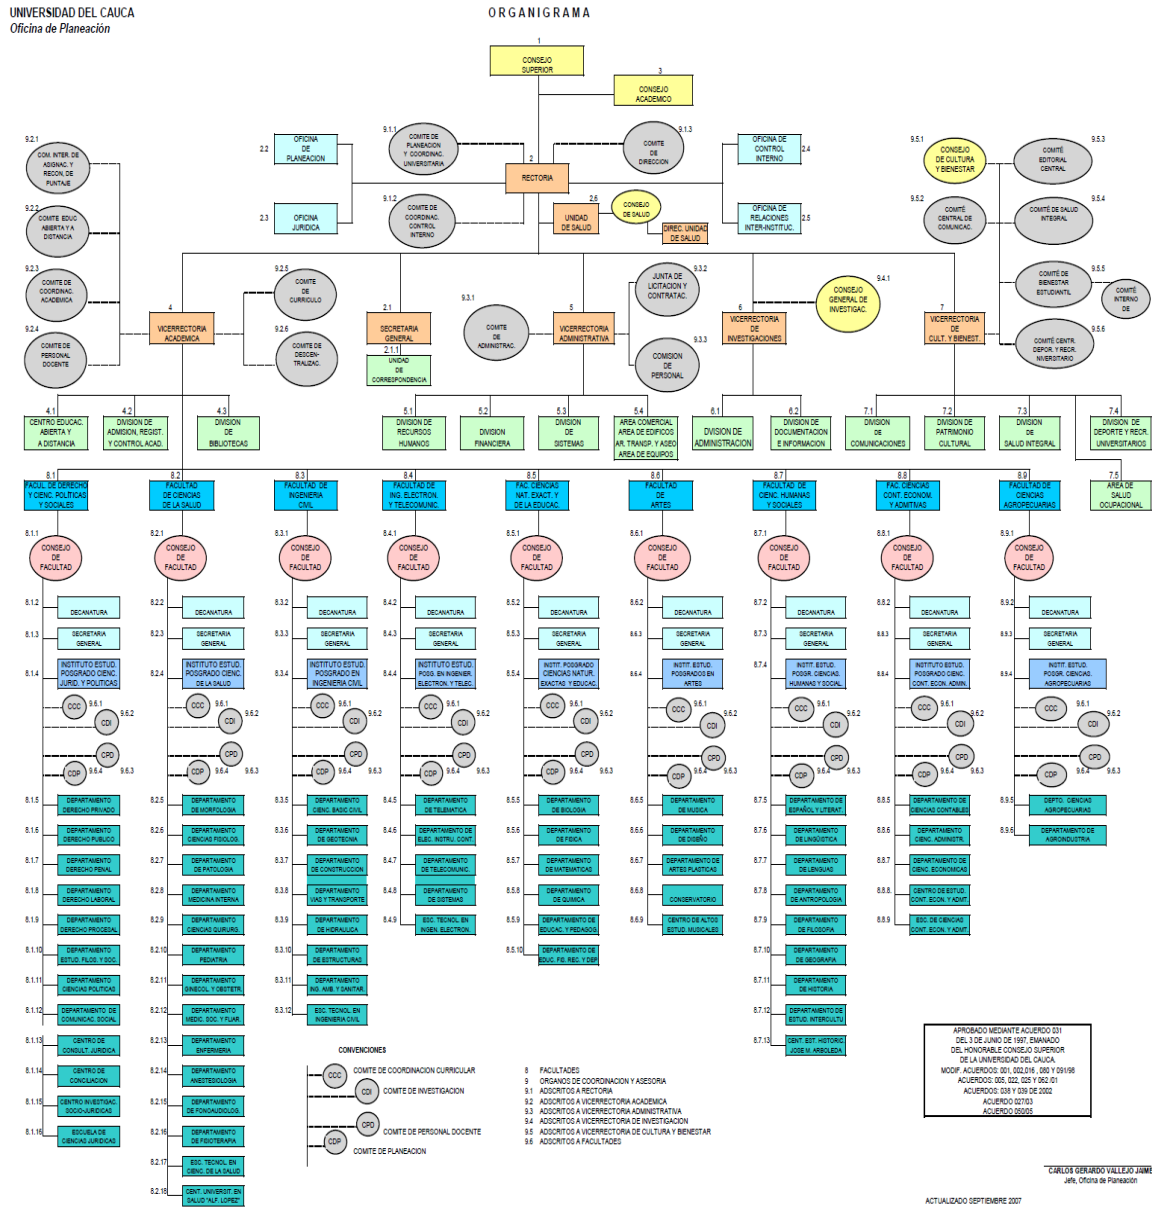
UNIVERSIDAD DEL CAUCA
Oficina de Planeación

ORGANIGRAMA

1 CONSEJO SUPERIOR
3 CONSEJO ACADEMICO
2 RECTORIA

9.1.1 COMITE DE PLANEACION Y COORDINAC. UNIVERSITARIA
9.1.3 COMITE DE DIRECCION
9.1.2 COMITE DE COORDINAC. CONTROL INTERNO
2.2 OFICINA DE PLANEACION
2.3 OFICINA JURIDICA
2.4 OFICINA DE CONTROL INTERNO
2.5 OFICINA DE RELACIONES INTER-INSTITUC.
2.6 UNIDAD DE SALUD
CONSEJO DE SALUD
DIREC. UNIDAD DE SALUD

9.2.1 COM. INTER. DE ASIGNAC. Y RECON. DE PUNTAJE
9.2.2 COMITE EDUC ABIERTA Y A DISTANCIA
9.2.3 COMITE DE COORDINAC. ACADEMICA
9.2.4 COMITE DE PERSONAL DOCENTE
9.2.5 COMITE DE CURRICULO
9.2.6 COMITE DE DESCEN-TRALIZAC.
4 VICERRECTORIA ACADEMICA
4.1 CENTRO EDUCAC. ABIERTA Y A DISTANCIA
4.2 DIVISION DE ADMISION, REGIST. Y CONTROL ACAD.
4.3 DIVISION DE BIBLIOTECAS

2.1 SECRETARIA GENERAL
2.1.1 UNIDAD DE CORRESPONDENCIA
9.3.1 COMITE DE ADMINISTRAC.
5 VICERRECTORIA ADMINISTRATIVA
9.3.2 JUNTA DE LICITACION Y CONTRATAC.
9.3.3 COMISION DE PERSONAL
5.1 DIVISION DE RECURSOS HUMANOS
5.2 DIVISION FINANCIERA
5.3 DIVISION DE SISTEMAS
5.4 AREA COMERCIAL AREA DE EDIFICOS AR. TRANSP. Y ASEO AREA DE EQUIPOS

6 VICERRECTORIA DE INVESTIGACIONES
9.4.1 CONSEJO GENERAL DE INVESTIGAC.
6.1 DIVISION DE ADMINISTRACION
6.2 DIVISION DE DOCUMENTACION E INFORMACION

9.5.1 CONSEJO DE CULTURA Y BIENESTAR
9.5.3 COMITE EDITORIAL CENTRAL
9.5.2 COMITE CENTRAL DE COMUNICAC.
9.5.4 COMITE DE SALUD INTEGRAL
9.5.5 COMITE DE BIENESTAR ESTUDIANTIL
COMITE INTERNO DE
9.5.6 COMITE CENTR. DEPOR. Y RECR. NIVERSITARIO
7 VICERRECTORIA DE CULT. Y BIENEST.
7.1 DIVISION DE COMUNICACIONES
7.2 DIVISION DE PATRIMONIO CULTURAL
7.3 DIVISION DE SALUD INTEGRAL
7.4 DIVISION DE DEPORTE Y RECR. UNIVERSITARIOS
7.5 AREA DE SALUD OCUPACIONAL

8.1 FACUL. DE DERECHO Y CIENC. POLITICAS Y SOCIALES
8.1.1 CONSEJO DE FACULTAD
8.1.2 DECANATURA
8.1.3 SECRETARIA GENERAL
8.1.4 INSTITUTO ESTUD. POSGRADO CIENC. JURID. Y POLITICAS
8.1.5 DEPARTAMENTO DERECHO PRIVADO
8.1.6 DEPARTAMENTO DERECHO PUBLICO
8.1.7 DEPARTAMENTO DERECHO PENAL
8.1.8 DEPARTAMENTO DERECHO LABORAL
8.1.9 DEPARTAMENTO DERECHO PROCESAL
8.1.10 DEPARTAMENTO ESTUD. FILOS. Y SOC.
8.1.11 DEPARTAMENTO CIENCIAS POLITICAS
8.1.12 DEPARTAMENTO DE COMUNICAC. SOCIAL
8.1.13 CENTRO DE CONSULT. JURIDICA
8.1.14 CENTRO DE CONCILIACION
8.1.15 CENTRO INVESTIGAC. SOCIO-JURIDICAS
8.1.16 ESCUELA DE CIENCIAS JURIDICAS

8.2 FACULTAD DE CIENCIAS DE LA SALUD
8.2.1 CONSEJO DE FACULTAD
8.2.2 DECANATURA
8.2.3 SECRETARIA GENERAL
8.2.4 INSTITUTO ESTUD. POSGRADO CIENC. DE LA SALUD
8.2.5 DEPARTAMENTO DE MORFOLOGIA
8.2.6 DEPARTAMENTO CIENCIAS FISIOLOG.
8.2.7 DEPARTAMENTO DE PATOLOGIA
8.2.8 DEPARTAMENTO MEDICINA INTERNA
8.2.9 DEPARTAMENTO CIENCIAS QUIRURG.
8.2.10 DEPARTAMENTO PEDIATRIA
8.2.11 DEPARTAMENTO GINECOL. Y OBSTETR.
8.2.12 DEPARTAMENTO MEDIC. SOC. Y FLIAR.
8.2.13 DEPARTAMENTO ENFERMERIA
8.2.14 DEPARTAMENTO ANESTESIOLOGIA
8.2.15 DEPARTAMENTO DE FONOAUDIOLOG.
8.2.16 DEPARTAMENTO DE FISIOTERAPIA
8.2.17 ESC. TECNOL. EN CIENC. DE LA SALUD
8.2.18 CENT. UNIVERSIT. EN SALUD "ALF. LOPEZ"

8.3 FACULTAD DE INGENIERIA CIVIL
8.3.1 CONSEJO DE FACULTAD
8.3.2 DECANATURA
8.3.3 SECRETARIA GENERAL
8.3.4 INSTITUTO ESTUD. POSGRADO EN INGENIERIA CIVIL
8.3.5 DEPARTAMENTO CIENC. BASIC CIVIL
8.3.6 DEPARTAMENTO DE GEOTECNIA
8.3.7 DEPARTAMENTO DE CONSTRUCCION
8.3.8 DEPARTAMENTO VIAS Y TRANSPORTE
8.3.9 DEPARTAMENTO DE HIDRAULICA
8.3.10 DEPARTAMENTO DE ESTRUCTURAS
8.3.11 DEPARTAMENTO ING. AMB. Y SANITAR.
8.3.12 ESC. TECNOL. EN INGENIERIA CIVIL

8.4 FACULTAD DE ING. ELECTRON. Y TELECOMUNIC.
8.4.1 CONSEJO DE FACULTAD
8.4.2 DECANATURA
8.4.3 SECRETARIA GENERAL
8.4.4 INSTITUTO ESTUD. POSG. EN INGENIER. ELECTRON. Y TELEC.
8.4.5 DEPARTAMENTO DE TELEMATICA
8.4.6 DEPARTAMENTO DE ELEC. INSTRU. CONT.
8.4.7 DEPARTAMENTO DE TELECOMUNIC.
8.4.8 DEPARTAMENTO DE SISTEMAS
8.4.9 ESC. TECNOL. EN INGEN. ELECTRON.

8.5 FAC. CIENCIAS NAT. EXACT. Y DE LA EDUCAC.
8.5.1 CONSEJO DE FACULTAD
8.5.2 DECANATURA
8.5.3 SECRETARIA GENERAL
8.5.4 INSTIT. POSGRADO CIENCIAS NATUR. EXACTAS Y EDUCAC.
8.5.5 DEPARTAMENTO DE BIOLOGIA
8.5.6 DEPARTAMENTO DE FISICA
8.5.7 DEPARTAMENTO DE MATEMATICAS
8.5.8 DEPARTAMENTO DE QUIMICA
8.5.9 DEPARTAMENTO DE EDUCAC. Y PEDAGOG.
8.5.10 DEPARTAMENTO DE EDUC. FIS. REC. Y DEP.

8.6 FACULTAD DE ARTES
8.6.1 CONSEJO DE FACULTAD
8.6.2 DECANATURA
8.6.3 SECRETARIA GENERAL
8.6.4 INSTIT. ESTUD. POSGRADOS EN ARTES
8.6.5 DEPARTAMENTO DE MUSICA
8.6.6 DEPARTAMENTO DE DISEÑO
8.6.7 DEPARTAMENTO DE ARTES PLASTICAS
8.6.8 CONSERVATORIO
8.6.9 CENTRO DE ALTOS ESTUD. MUSICALES

8.7 FACULTAD DE CIENC. HUMANAS Y SOCIALES
8.7.1 CONSEJO DE FACULTAD
8.7.2 DECANATURA
8.7.3 SECRETARIA GENERAL
8.7.4 INSTIT. ESTUD. POSGR. CIENCIAS HUMANAS Y SOCIAL.
8.7.5 DEPARTAMENTO DE ESPAÑOL Y LITERAT.
8.7.6 DEPARTAMENTO DE LINGÜISTICA
8.7.7 DEPARTAMENTO DE LENGUAS
8.7.8 DEPARTAMENTO DE ANTROPOLOGIA
8.7.9 DEPARTAMENTO DE FILOSOFIA
8.7.10 DEPARTAMENTO DE GEOGRAFIA
8.7.11 DEPARTAMENTO DE HISTORIA
8.7.12 DEPARTAMENTO DE ESTUD. INTERCULTU
8.7.13 CENT. EST. HISTORIC. JOSE M. ARBOLEDA

8.8 FAC. CIENCIAS CONT. ECONOM. Y ADMTIVAS
8.8.1 CONSEJO DE FACULTAD
8.8.2 DECANATURA
8.8.3 SECRETARIA GENERAL
8.8.4 INSTITUTO ESTUD. POSGRADO CIENC. CONT. ECON. ADMIN.
8.8.5 DEPARTAMENTO DE CIENCIAS CONTABLES
8.8.6 DEPARTAMENTO CIENC. ADMINISTR.
8.8.7 DEPARTAMENTO DE CIENC. ECONOMICAS
8.8.8 CENTRO DE ESTUD. CONT. ECON. Y ADMT.
8.8.9 ESC. DE CIENCIAS CONT. ECON. Y ADMT.

8.9 FACULTAD DE CIENCIAS AGROPECUARIAS
8.9.1 CONSEJO DE FACULTAD
8.9.2 DECANATURA
8.9.3 SECRETARIA GENERAL
8.9.4 INSTIT. ESTUD. POSGR. CIENCIAS AGROPECUARIAS
8.9.5 DEPTO. CIENCIAS AGROPECUARIAS
8.9.6 DEPARTAMENTO DE AGROINDUSTRIA

CCC 9.6.1 CDI 9.6.2 CPD 9.6.3 CDP 9.6.4

CONVENCIONES
CCC COMITE DE COORDINACION CURRICULAR
CDI COMITE DE INVESTIGACION
CPD COMITE DE PERSONAL DOCENTE
CDP COMITE DE PLANEACION

8 FACULTADES
9 ORGANOS DE COORDINACION Y ASESORIA
9.1 ADSCRITOS A RECTORIA
9.2 ADSCRITOS A VICERRECTORIA ACADEMICA
9.3 ADSCRITOS A VICERRECTORIA ADMINISTRATIVA
9.4 ADSCRITOS A VICERRECTORIA DE INVESTIGACION
9.5 ADSCRITOS A VICERRECTORIA DE CULTURA Y BIENESTAR
9.6 ADSCRITOS A FACULTADES

APROBADO MEDIANTE ACUERDO 031 DEL 3 DE JUNIO DE 1997, EMANADO DEL HONORABLE CONSEJO SUPERIOR DE LA UNIVERSIDAD DEL CAUCA
MODIF. ACUERDOS: 001, 002,016 , 080 Y 091/98
ACUERDOS: 005, 022, 025 Y 062 /01
ACUERDOS: 038 Y 039 DE 2002
ACUERDO 027/03
ACUERDO 050/05

CARLOS GERARDO VALLEJO JAIME
Jefe, Oficina de Planeación

ACTUALIZADO SEPTIEMBRE 2007